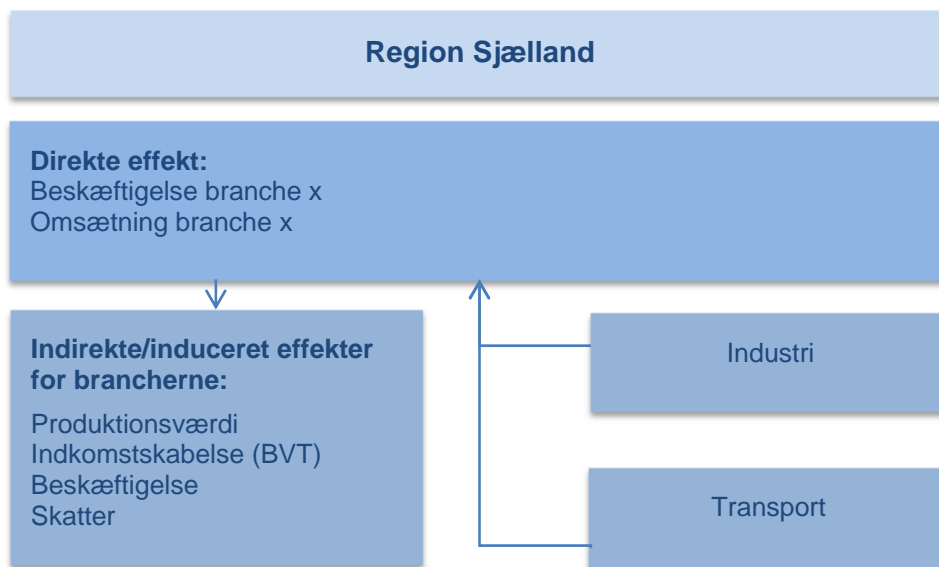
Region Sjælland

Direkte effekt:
Beskæftigelse branche x
Omsætning branche x

Indirekte/induceret effekter for brancherne:

Produktionsværdi
Indkomstskabelse (BVT)
Beskæftigelse
Skatter

Industri

Transport